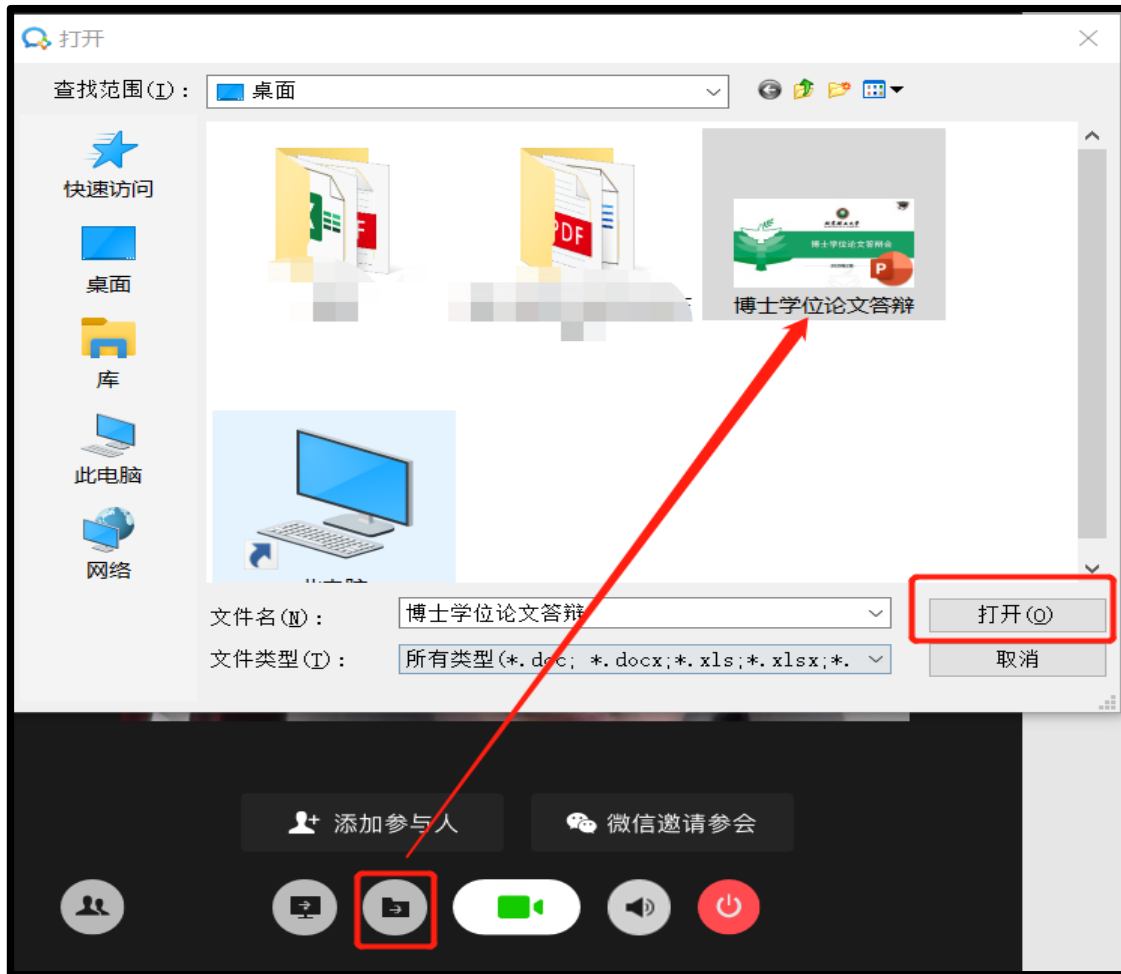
打开

查找范围(I)： 桌面

快速访问

桌面

库

此电脑

网络

博士学位论文答辩会

博士学位论文答辩

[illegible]

文件名(N)： 博士学位论文答辩

文件类型(T)： 所有类型(*.doc; *.docx;*.xls;*.xlsx;*.

打开(O)

取消

添加参与人

微信邀请参会